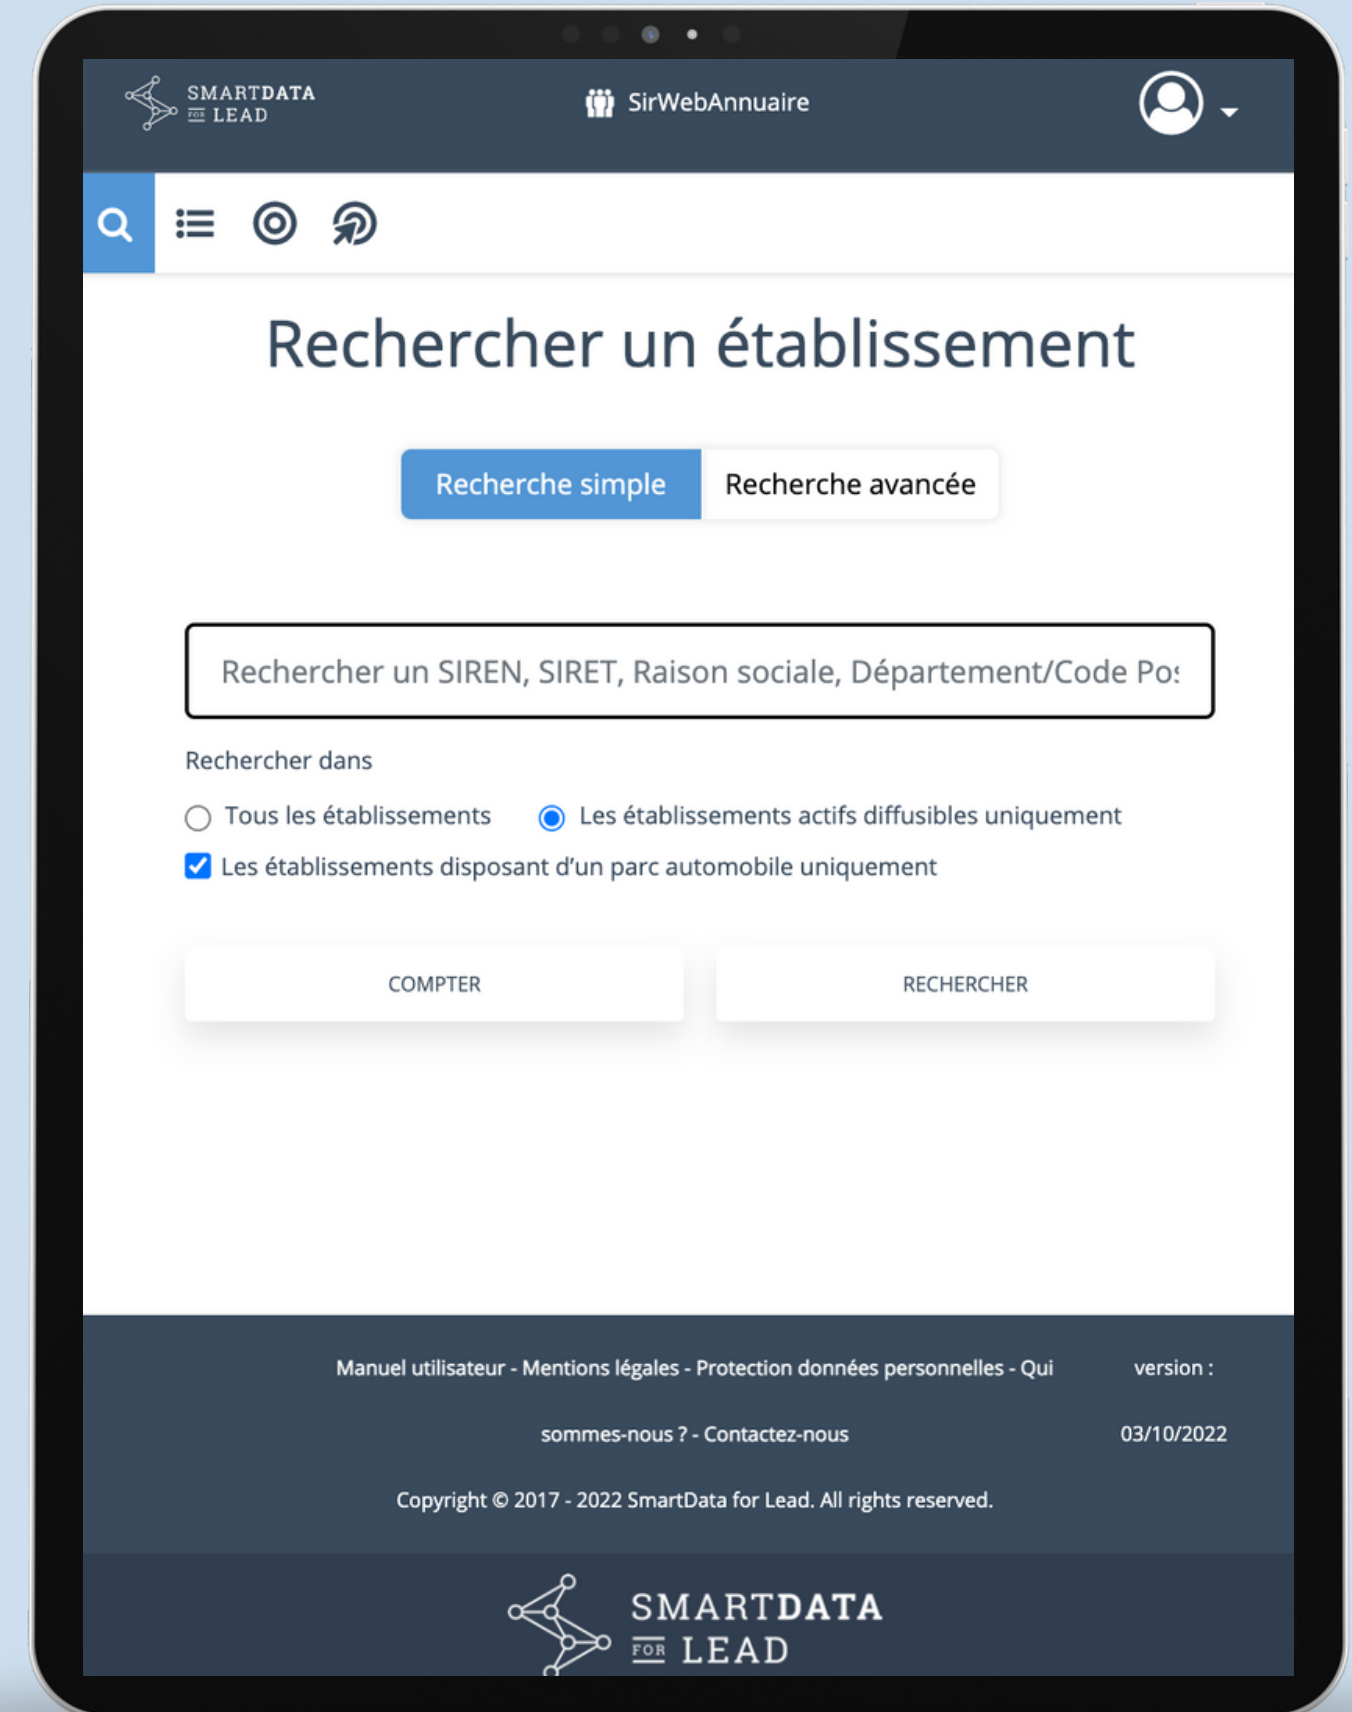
SMARTDATA FOR LEAD

SirWebAnnuaire

Rechercher un établissement

Recherche simple

Recherche avancée

Rechercher un SIREN, SIRET, Raison sociale, Département/Code Po:

Rechercher dans

Tous les établissements

Les établissements actifs diffusibles uniquement

Les établissements disposant d'un parc automobile uniquement

COMPTER

RECHERCHER

Manuel utilisateur - Mentions légales - Protection données personnelles - Qui sommes-nous ? - Contactez-nous

version : 03/10/2022

Copyright © 2017 - 2022 SmartData for Lead. All rights reserved.

SMARTDATA FOR LEAD